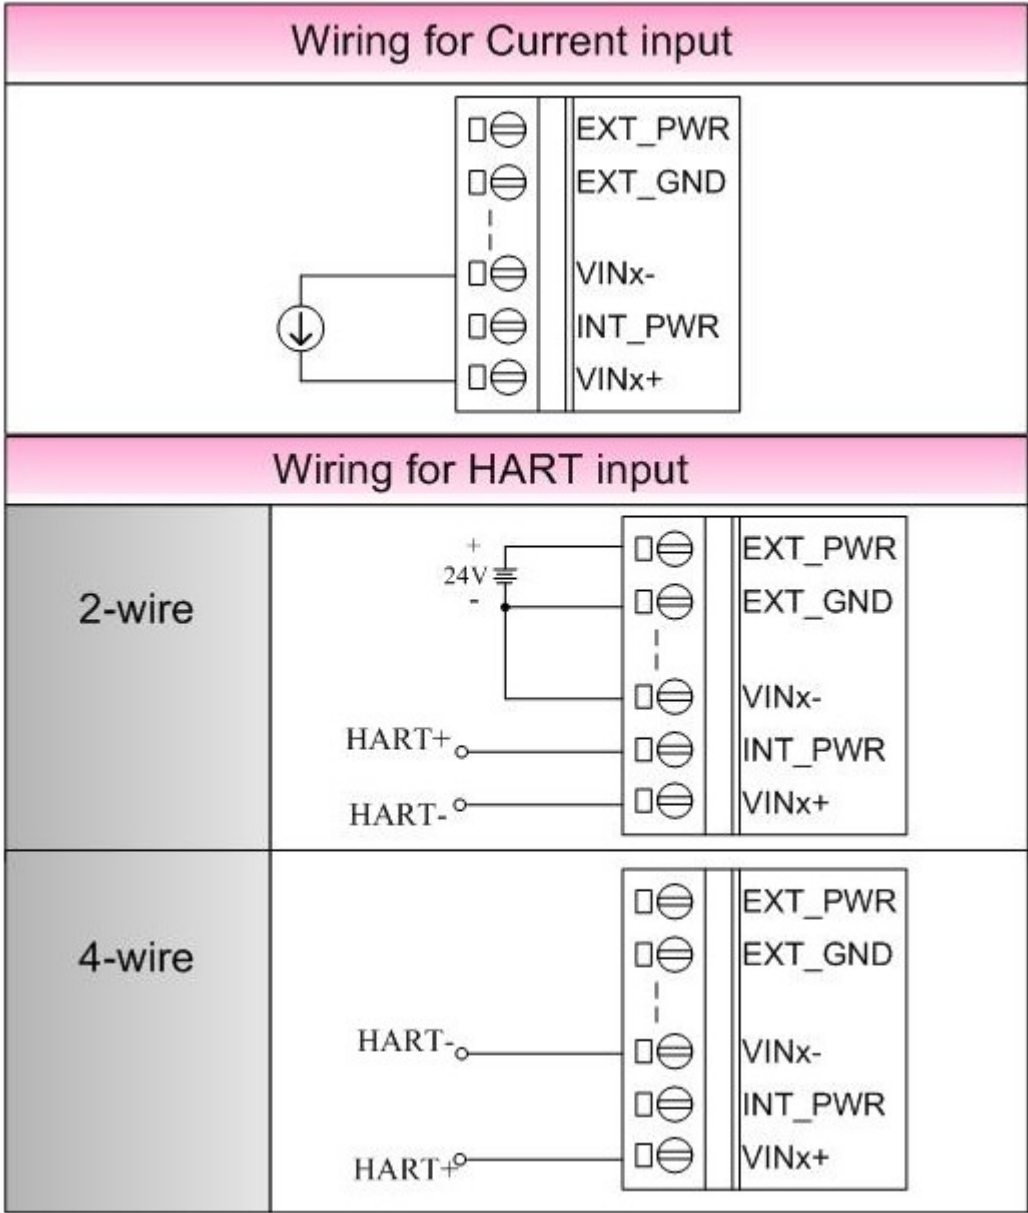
Wiring for Current input

EXT_PWR
EXT_GND
VINx-
INT_PWR
VINx+

Wiring for HART input

2-wire

+
24V
-
EXT_PWR
EXT_GND
VINx-
HART+
INT_PWR
HART-
VINx+

4-wire

EXT_PWR
EXT_GND
HART-
VINx-
INT_PWR
HART+
VINx+